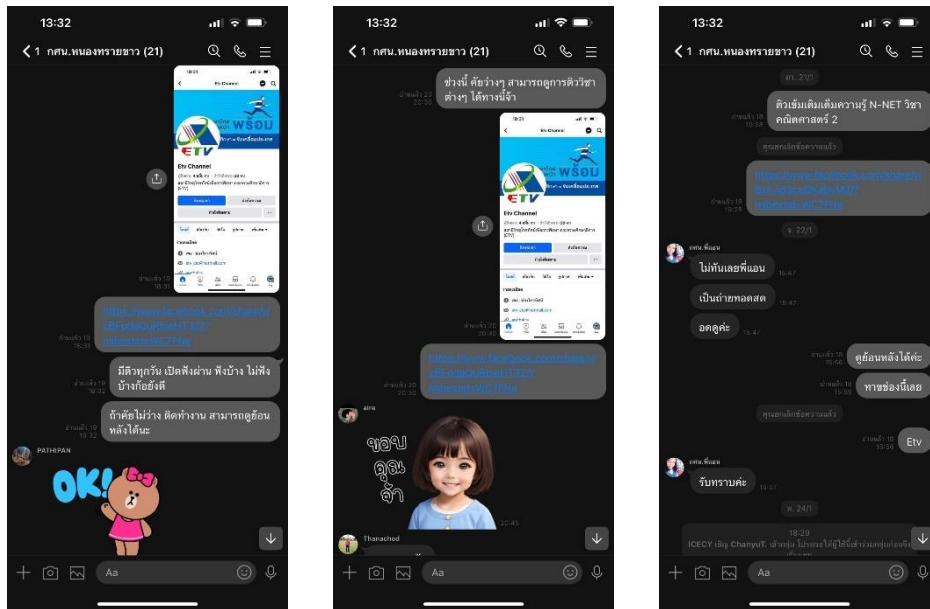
13:32

1 กศน.หนองทรายขาว (21)

Etv Channel

ETV

พร้อม

https://www.facebook.com/etvchannel/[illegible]

มีติวทุกวัน เปิดฟังผ่าน ฟังบ้าง ไม่ฟังบ้างก็อยู่ดี

ถ้าคัยไม่ว่าง ติดทำงาน สามารถดูย้อนหลังได้นะ

PATHIPAN

OK!

Aa

13:32

1 กศน.หนองทรายขาว (21)

ช่วงนี้ คัยว่างๆ สามารถดูการติววิชาต่างๆ ได้ทางนี้จ้า

Etv Channel

ETV

พร้อม

https://www.facebook.com/etvchannel/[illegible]

ขอบคุณจ้า

20:45

Thanachod

Aa

13:32

1 กศน.หนองทรายขาว (21)

ติวเข้มเติมเต็มความรู้ N-NET วิชาคณิตศาสตร์ 2

https://www.facebook.com/etvchannel/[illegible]

กศน.พี่แอน

ไม่ทันเลยพี่แอน

เป็นถ่ายทอดสด

อดดูค่ะ

ดูย้อนหลังได้ค่ะ

ทางช่องนี้เลย

Etv

กศน.พี่แอน

รับทราบค่ะ

18:29

Aa